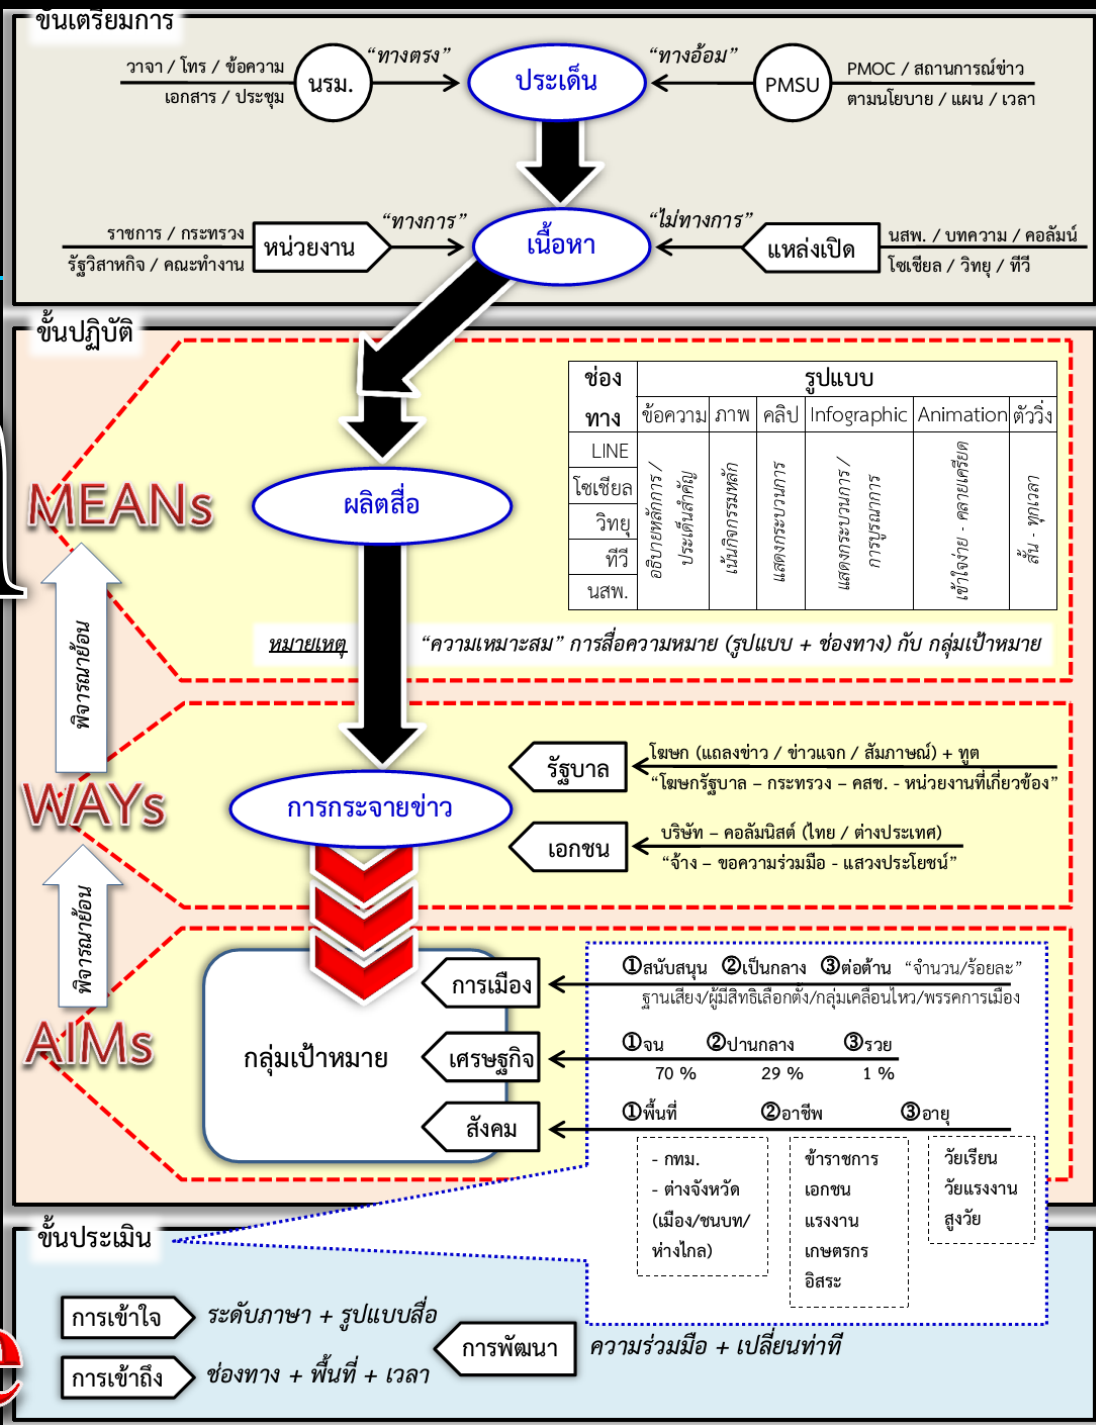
ขั้นเตรียมการ

วาจา / โทร / ข้อความ
เอกสาร / ประชุม
นรม.
"ทางตรง"
ประเด็น
"ทางอ้อม"
PMSU
PMOC / สถานการณ์ข่าว
ตามนโยบาย / แผน / เวลา

ราชการ / กระทรวง
รัฐวิสาหกิจ / คณะทำงาน
หน่วยงาน
"ทางการ"
เนื้อหา
"ไม่ทางการ"
แหล่งเปิด
นสพ. / บทความ / คอลัมน์
โซเชียล / วิทยุ / ทีวี

ขั้นปฏิบัติ

MEANs
ผลิตสื่อ

| ช่องทาง | ข้อความ | ภาพ | คลิป | Infographic | Animation | ตัววิ่ง |
|---|---|---|---|---|---|---|
| LINE | อธิบายหลักการ / ประเด็นสำคัญ | เน้นกิจกรรมหลัก | แสดงกระบวนการ | แสดงกระบวนการ / การบูรณาการ | เข้าใจง่าย - คลายเครียด | สั้น - ทุกเวลา |
| โซเชียล | | | | | | |
| วิทยุ | | | | | | |
| ทีวี | | | | | | |
| นสพ. | | | | | | |

หมายเหตุ "ความเหมาะสม" การสื่อความหมาย (รูปแบบ + ช่องทาง) กับ กลุ่มเป้าหมาย

พิจารณาย้อน

WAYs
การกระจายข่าว
รัฐบาล
โฆษก (แถลงข่าว / ข่าวแจก / สัมภาษณ์) + ทูต
"โฆษกรัฐบาล – กระทรวง – คสช. - หน่วยงานที่เกี่ยวข้อง"
เอกชน
บริษัท – คอลัมนิสต์ (ไทย / ต่างประเทศ)
"จ้าง – ขอความร่วมมือ - แสวงประโยชน์"

พิจารณาย้อน

AIMs
กลุ่มเป้าหมาย
การเมือง
①สนับสนุน ②เป็นกลาง ③ต่อต้าน "จำนวน/ร้อยละ"
ฐานเสียง/ผู้มีสิทธิเลือกตั้ง/กลุ่มเคลื่อนไหว/พรรคการเมือง
เศรษฐกิจ
①จน ②ปานกลาง ③รวย
70 % 29 % 1 %
สังคม
①พื้นที่ ②อาชีพ ③อายุ
- กทม.
- ต่างจังหวัด (เมือง/ชนบท/ห่างไกล)
ข้าราชการ
เอกชน
แรงงาน
เกษตรกร
อิสระ
วัยเรียน
วัยแรงงาน
สูงวัย

ขั้นประเมิน
การเข้าใจ ระดับภาษา + รูปแบบสื่อ
การเข้าถึง ช่องทาง + พื้นที่ + เวลา
การพัฒนา ความร่วมมือ + เปลี่ยนท่าที